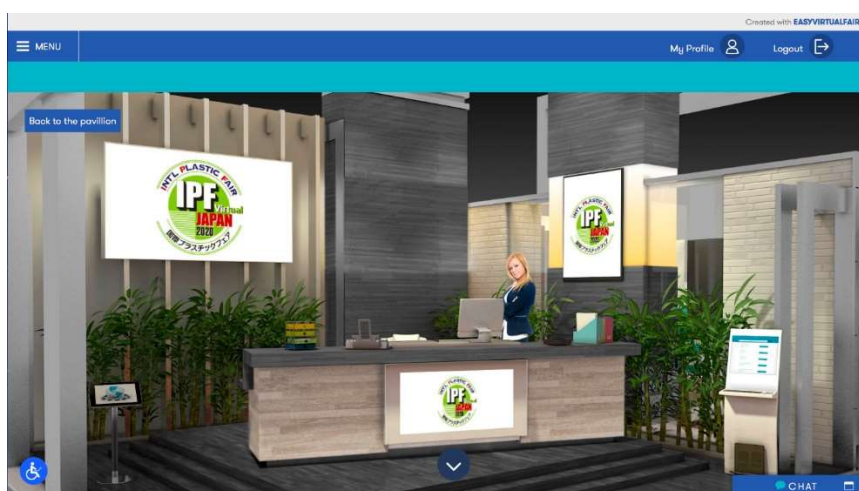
Created with EASYVIRTUALFAIR

MENU

My Profile

Logout

Back to the pavilion

INT'L PLASTIC FAIR
IPF
Virtual
JAPAN
2020
国際プラスチックフェア

INT'L PLASTIC FAIR
IPF
Virtual
JAPAN
2020
国際プラスチックフェア

INT'L PLASTIC FAIR
IPF
Virtual
JAPAN
国際プラスチックフェア

CHAT